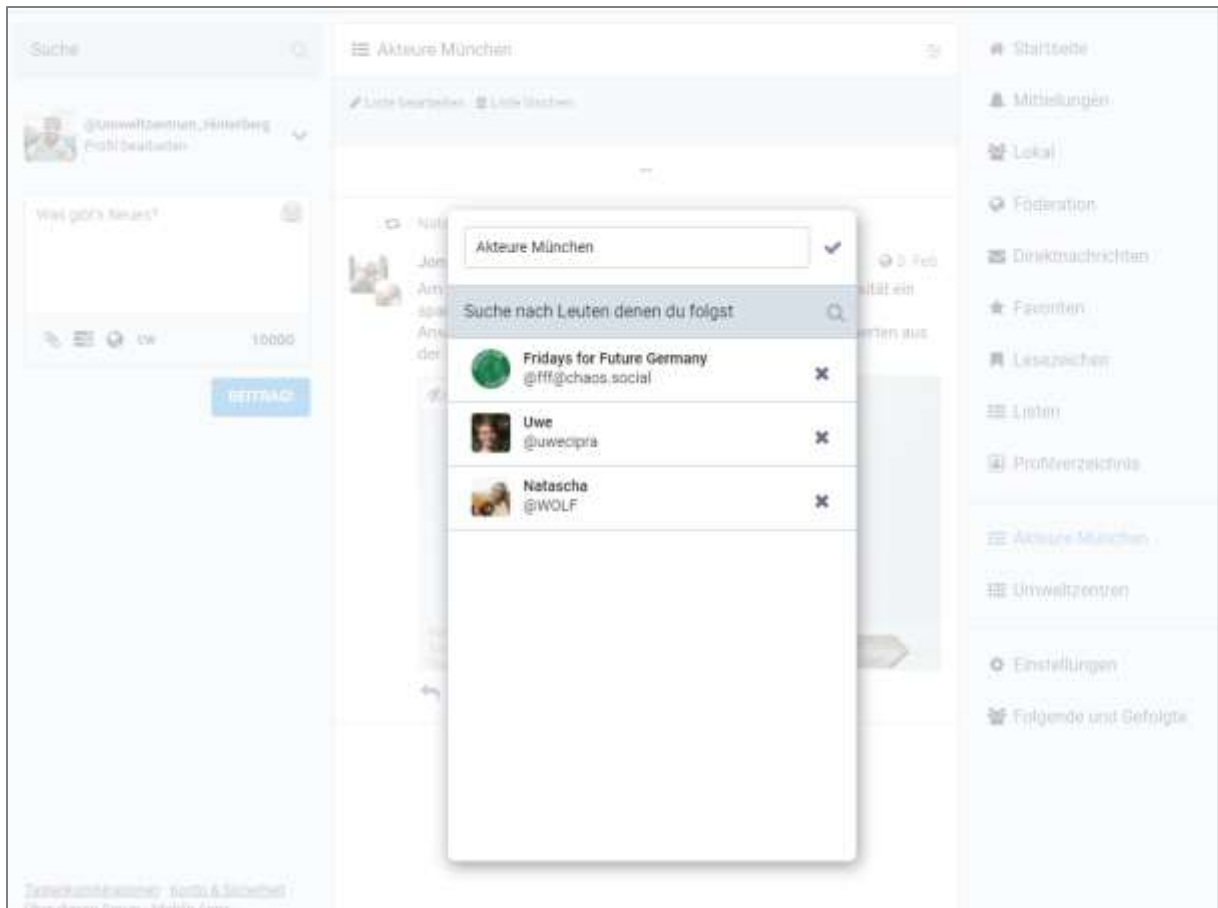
Suche

@Umweltzentrum_Hinterberg
Profil bearbeiten

Was gibt's Neues?

CW 10000

BEITRAG

Tastenkombinationen · Konto & Sicherheit

Akteure München

Liste bearbeiten · Liste löschen

...

Akteure München

Suche nach Leuten denen du folgst

Fridays for Future Germany
@fff@chaos.social

Uwe
@uwecipra

Natascha
@WOLF

Startseite

Mitteilungen

Lokal

Föderation

Direktnachrichten

Favoriten

Lesezeichen

Listen

Profilverzeichnis

Akteure München

Umweltzentren

Einstellungen

Folgende und Gefolgte